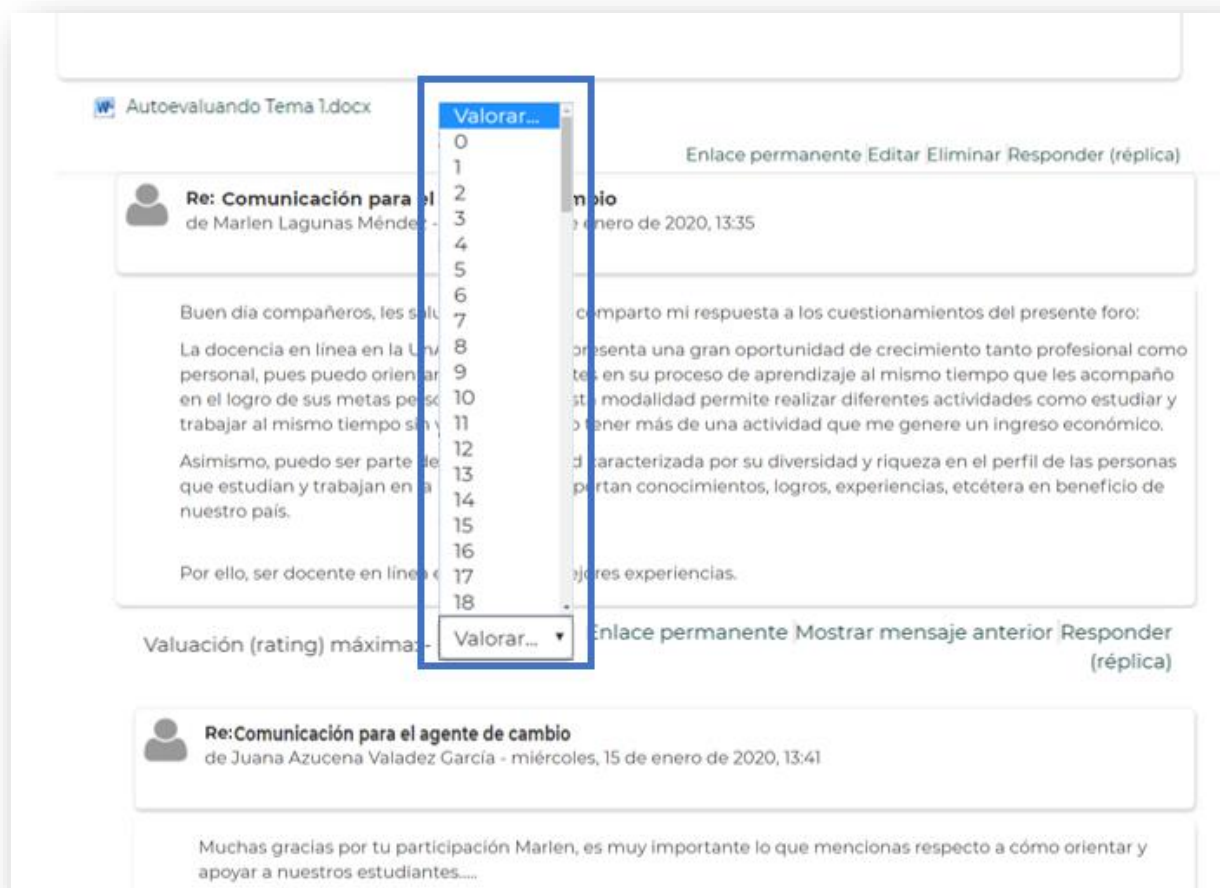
Autoevaluando Tema 1.docx

Valorar...
0
1
2
3
4
5
6
7
8
9
10
11
12
13
14
15
16
17
18

Enlace permanente Editar Eliminar Responder (réplica)

Re: Comunicación para el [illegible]mbio
de Marlen Lagunas Ménde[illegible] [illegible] enero de 2020, 13:35

Buen día compañeros, les sal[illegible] comparto mi respuesta a los cuestionamientos del presente foro:

La docencia en línea en la U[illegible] presenta una gran oportunidad de crecimiento tanto profesional como personal, pues puedo orien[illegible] tes en su proceso de aprendizaje al mismo tiempo que les acompaño en el logro de sus metas pe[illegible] st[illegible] modalidad permite realizar diferentes actividades como estudiar y trabajar al mismo tiempo si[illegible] tener más de una actividad que me genere un ingreso económico.

Asimismo, puedo ser parte de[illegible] caracterizada por su diversidad y riqueza en el perfil de las personas que estudian y trabajan en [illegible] portan conocimientos, logros, experiencias, etcétera en beneficio de nuestro país.

Por ello, ser docente en líne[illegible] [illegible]jores experiencias.

Valuación (rating) máxima: - Valorar... Enlace permanente Mostrar mensaje anterior Responder (réplica)

Re:Comunicación para el agente de cambio
de Juana Azucena Valadez García - miércoles, 15 de enero de 2020, 13:41

Muchas gracias por tu participación Marlen, es muy importante lo que mencionas respecto a cómo orientar y apoyar a nuestros estudiantes....